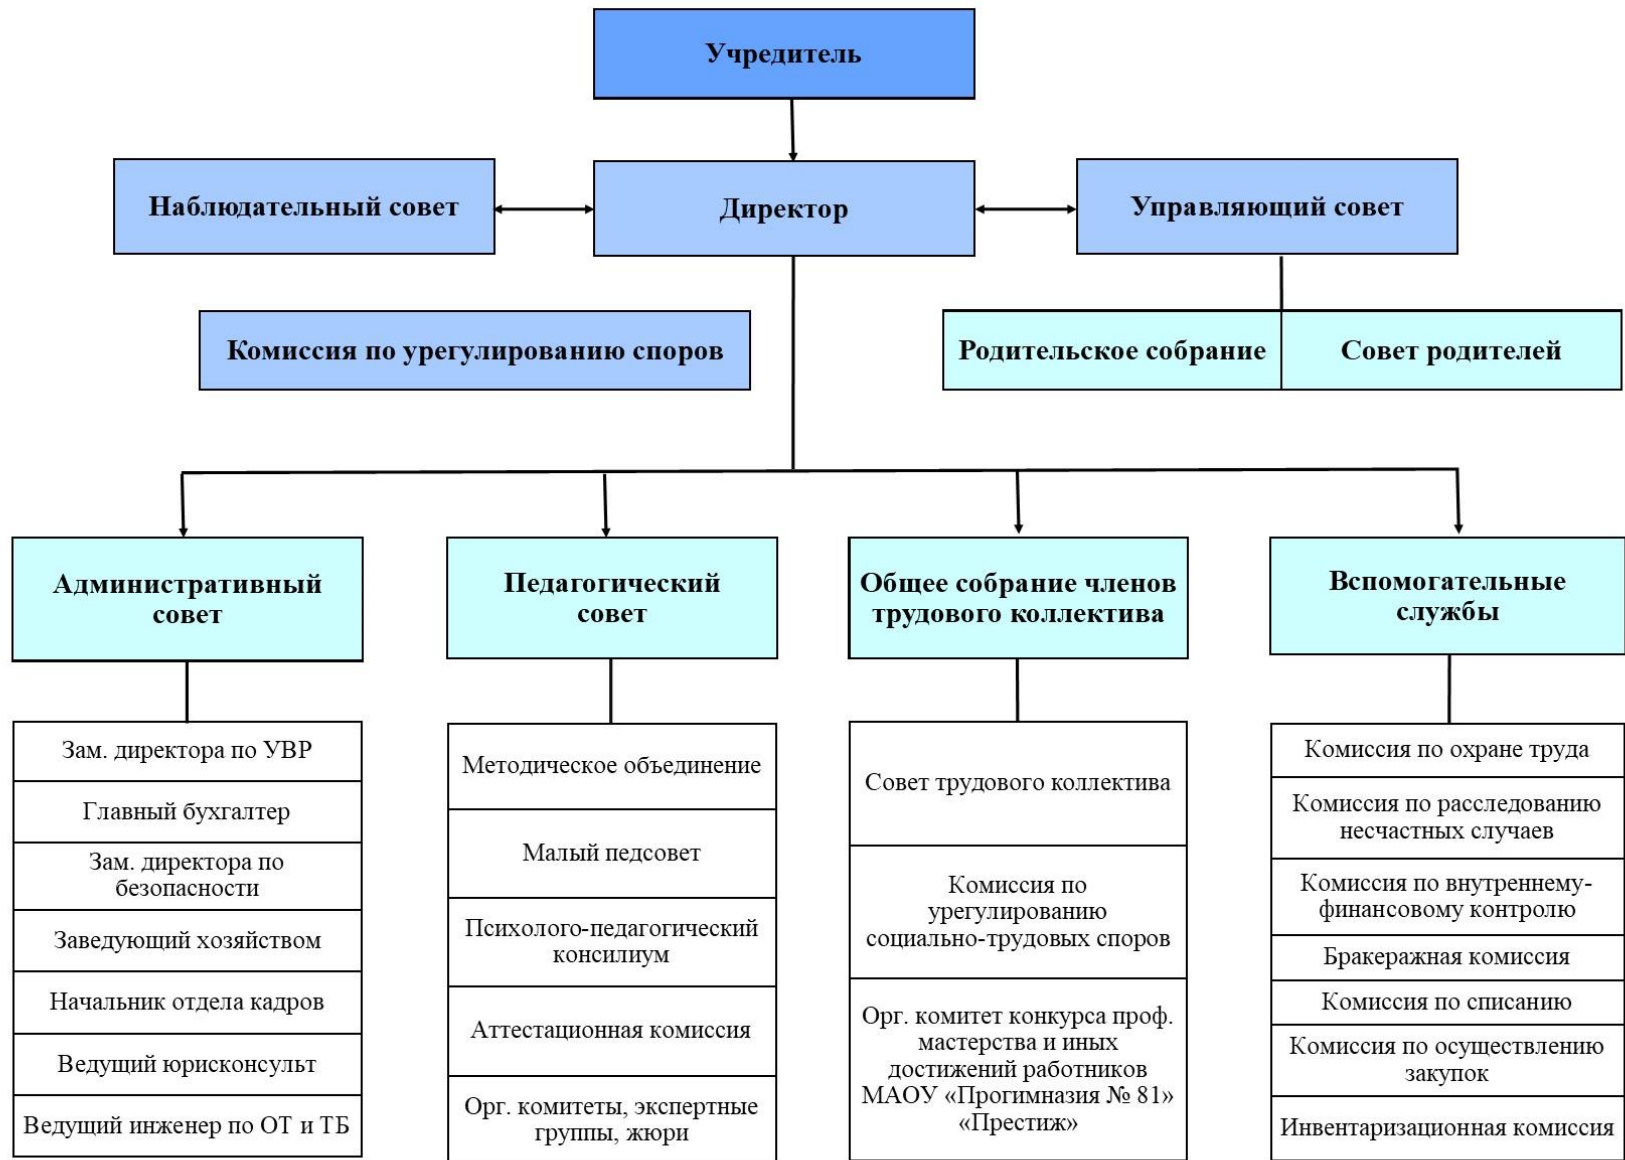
Учредитель

Наблюдательный совет

Директор

Управляющий совет

Комиссия по урегулированию споров

Родительское собрание

Совет родителей

Административный совет

Педагогический совет

Общее собрание членов трудового коллектива

Вспомогательные службы

Зам. директора по УВР

Главный бухгалтер

Зам. директора по безопасности

Заведующий хозяйством

Начальник отдела кадров

Ведущий юрисконсульт

Ведущий инженер по ОТ и ТБ

Методическое объединение

Малый педсовет

Психолого-педагогический консилиум

Аттестационная комиссия

Орг. комитеты, экспертные группы, жюри

Совет трудового коллектива

Комиссия по урегулированию социально-трудовых споров

Орг. комитет конкурса проф. мастерства и иных достижений работников МАОУ «Прогимназия № 81» «Престиж»

Комиссия по охране труда

Комиссия по расследованию несчастных случаев

Комиссия по внутреннему-финансовому контролю

Бракеражная комиссия

Комиссия по списанию

Комиссия по осуществлению закупок

Инвентаризационная комиссия